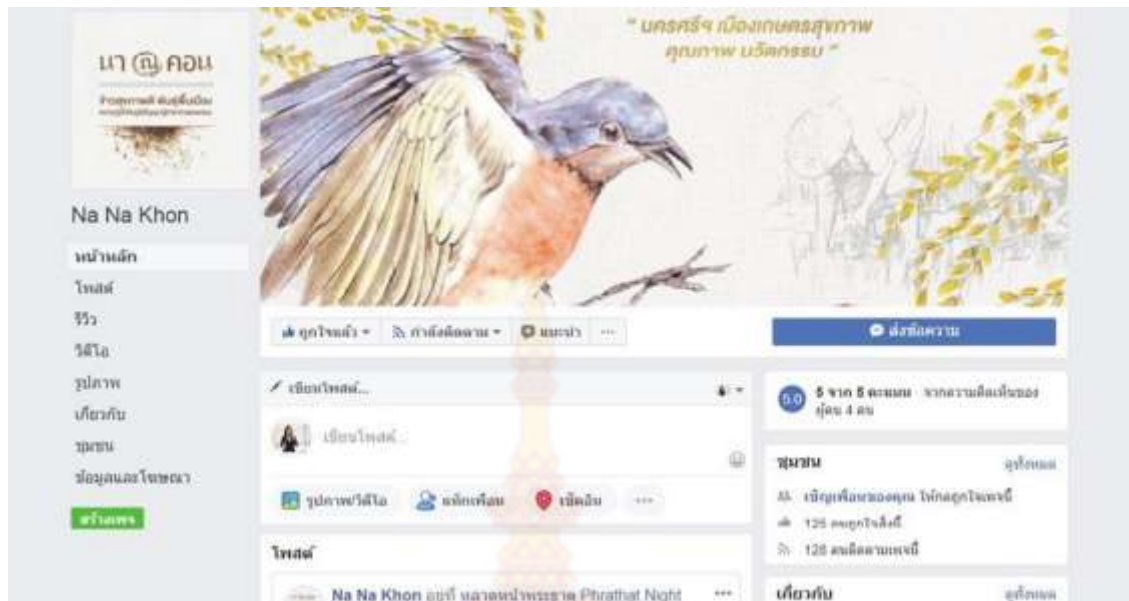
นา ณ คอน

Na Na Khon

หน้าหลัก
โพสต์
รีวิว
วิดีโอ
รูปภาพ
เกี่ยวกับ
ชุมชน
ข้อมูลและโฆษณา
สร้างเพจ

" นครศรีฯ เมืองเกษตรสุขภาพ คุณภาพ นวัตกรรม "

ถูกใจแล้ว ▾ กำลังติดตาม ▾ แนะนำ ···

ส่งข้อความ

เขียนโพสต์...

เขียนโพสต์...

รูปภาพ/วิดีโอ แท็กเพื่อน เช็คอิน ···

โพสต์

Na Na Khon อยู่ที่ ตลาดหน้าพระธาตุ Phrathat Night ···

5.0 5 จาก 5 คะแนน จากความคิดเห็นของผู้คน 4 คน

ชุมชน ดูทั้งหมด

เชิญเพื่อนของคุณ ให้กดถูกใจเพจนี้

125 คนถูกใจสิ่งนี้

128 คนติดตามเพจนี้

เกี่ยวกับ ดูทั้งหมด